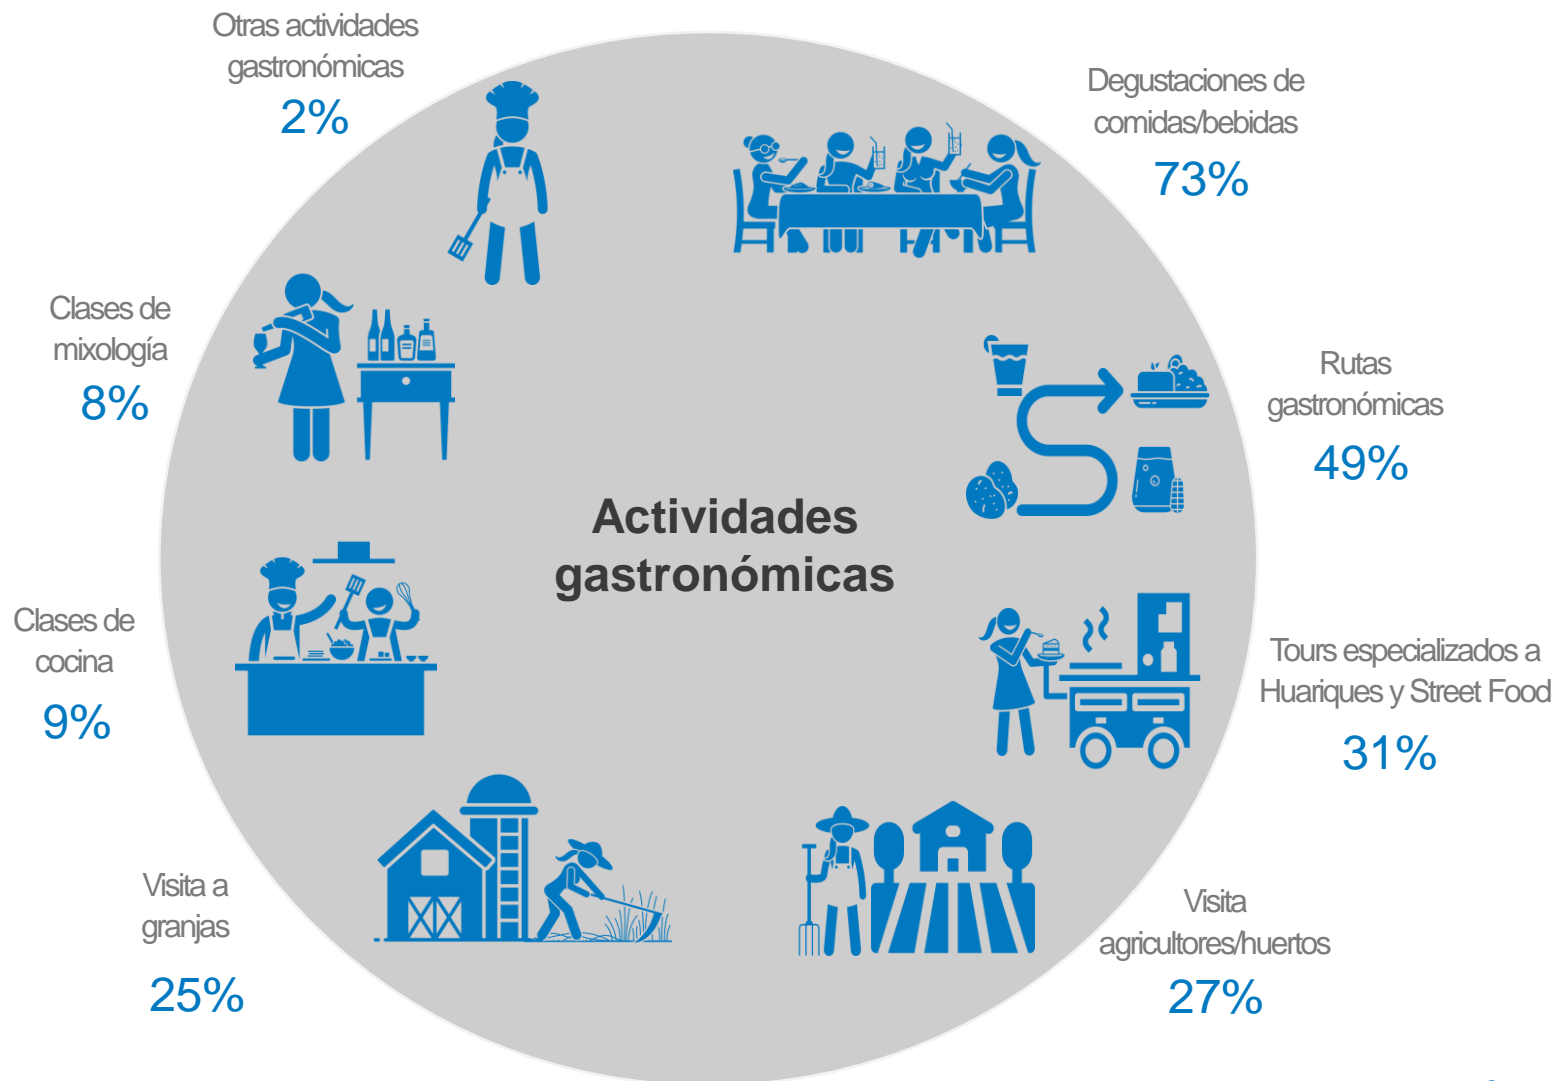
Actividades gastronómicas

Degustaciones de comidas/bebidas
73%

Rutas gastronómicas
49%

Tours especializados a Huariques y Street Food
31%

Visita agricultores/huertos
27%

Visita a granjas
25%

Clases de cocina
9%

Clases de mixología
8%

Otras actividades gastronómicas
2%